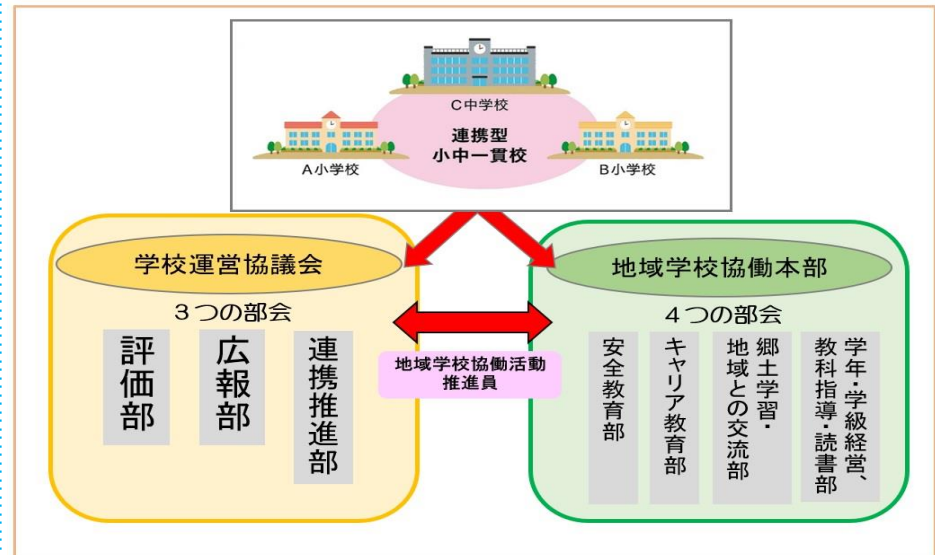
C中学校

連携型
小中一貫校

A小学校

B小学校

学校運営協議会

３つの部会

評価部

広報部

連携推進部

地域学校協働活動推進員

地域学校協働本部

４つの部会

安全教育部

キャリア教育部

郷土学習・地域との交流部

学年・学級経営、教科指導・読書部